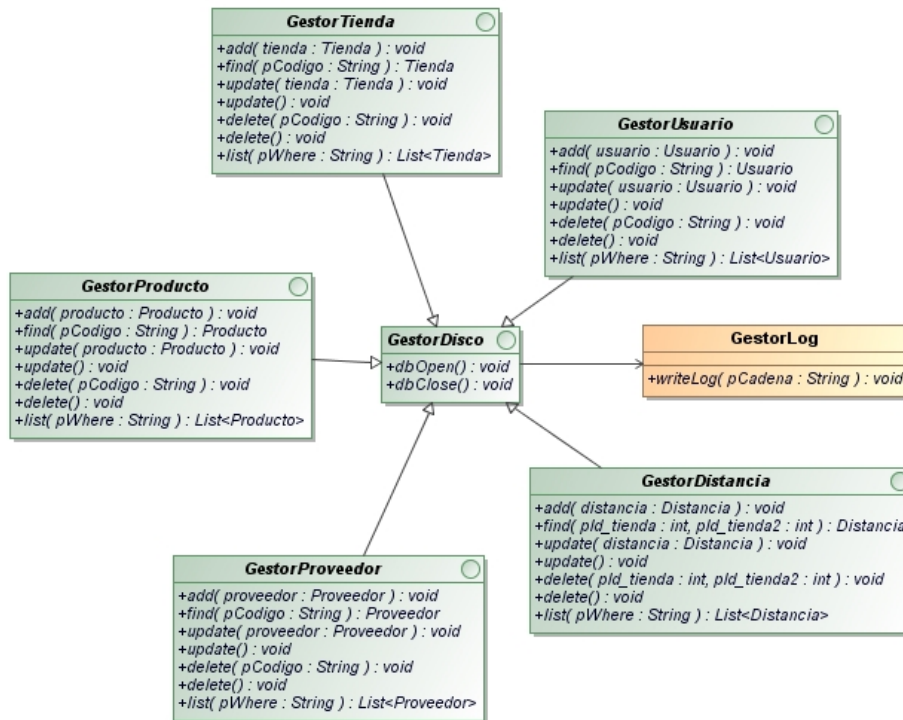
GestorTienda

+add( tienda : Tienda ) : void
+find( pCodigo : String ) : Tienda
+update( tienda : Tienda ) : void
+update() : void
+delete( pCodigo : String ) : void
+delete() : void
+list( pWhere : String ) : List<Tienda>

GestorUsuario

+add( usuario : Usuario ) : void
+find( pCodigo : String ) : Usuario
+update( usuario : Usuario ) : void
+update() : void
+delete( pCodigo : String ) : void
+delete() : void
+list( pWhere : String ) : List<Usuario>

GestorProducto

+add( producto : Producto ) : void
+find( pCodigo : String ) : Producto
+update( producto : Producto ) : void
+update() : void
+delete( pCodigo : String ) : void
+delete() : void
+list( pWhere : String ) : List<Producto>

GestorDisco

+dbOpen() : void
+dbClose() : void

GestorLog

+writeLog( pCadena : String ) : void

GestorDistancia

+add( distancia : Distancia ) : void
+find( pId_tienda : int, pId_tienda2 : int ) : Distancia
+update( distancia : Distancia ) : void
+update() : void
+delete( pId_tienda : int, pId_tienda2 : int ) : void
+delete() : void
+list( pWhere : String ) : List<Distancia>

GestorProveedor

+add( proveedor : Proveedor ) : void
+find( pCodigo : String ) : Proveedor
+update( proveedor : Proveedor ) : void
+update() : void
+delete( pCodigo : String ) : void
+delete() : void
+list( pWhere : String ) : List<Proveedor>